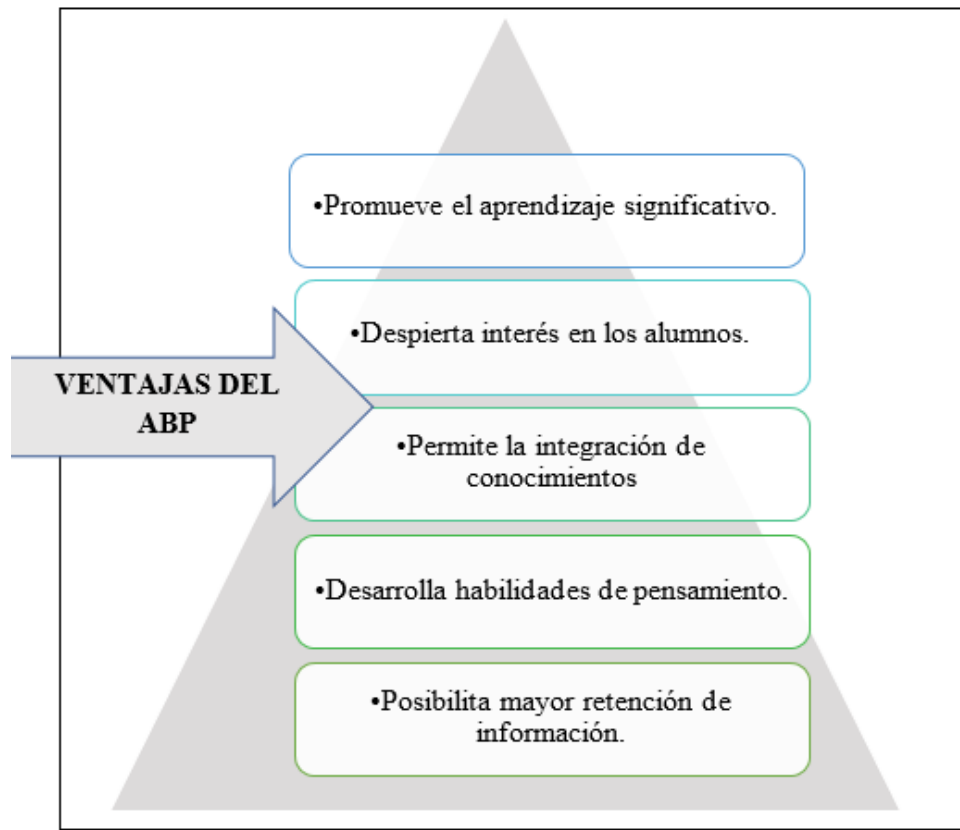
VENTAJAS DEL ABP

•Promueve el aprendizaje significativo.

•Despierta interés en los alumnos.

•Permite la integración de conocimientos

•Desarrolla habilidades de pensamiento.

•Posibilita mayor retención de información.